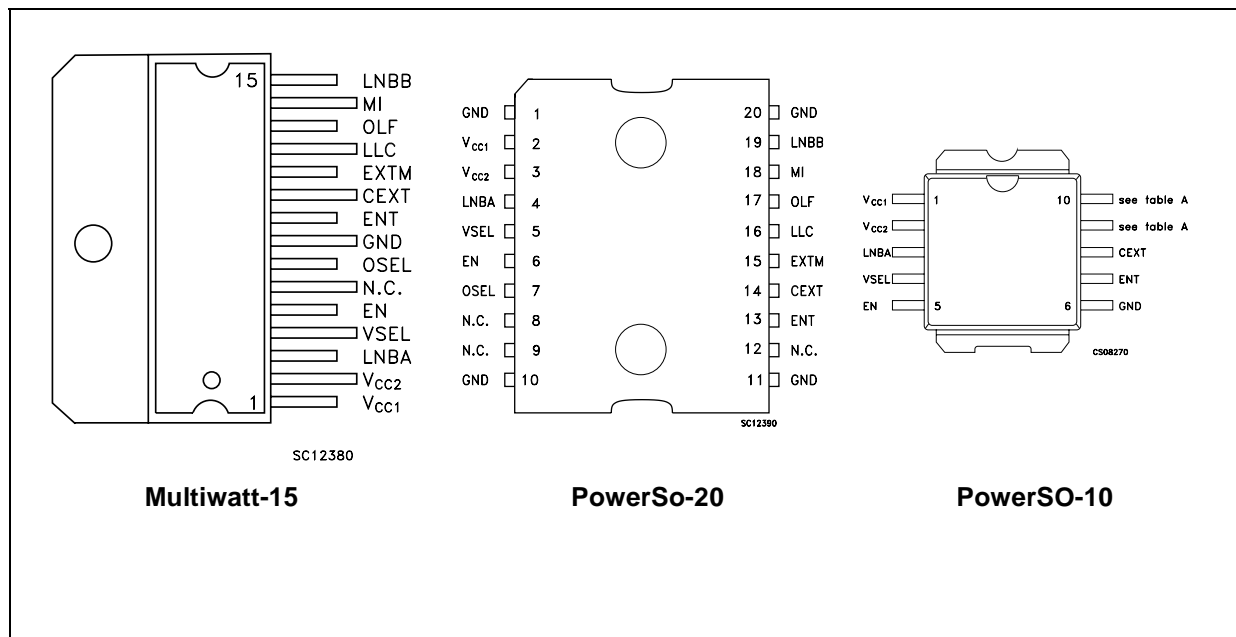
15
LNBB
MI
OLF
LLC
EXTM
CEXT
ENT
GND
OSEL
N.C.
EN
VSEL
LNBA
$V_{CC2}$
1
$V_{CC1}$

SC12380

Multiwatt-15

GND 1
$V_{CC1}$ 2
$V_{CC2}$ 3
LNBA 4
VSEL 5
EN 6
OSEL 7
N.C. 8
N.C. 9
GND 10

20 GND
19 LNBB
18 MI
17 OLF
16 LLC
15 EXTM
14 CEXT
13 ENT
12 N.C.
11 GND

SC12390

PowerSo-20

$V_{CC1}$ 1
$V_{CC2}$
LNBA
VSEL
EN 5

10 see table A
see table A
CEXT
ENT
6 GND

CS08270

PowerSO-10